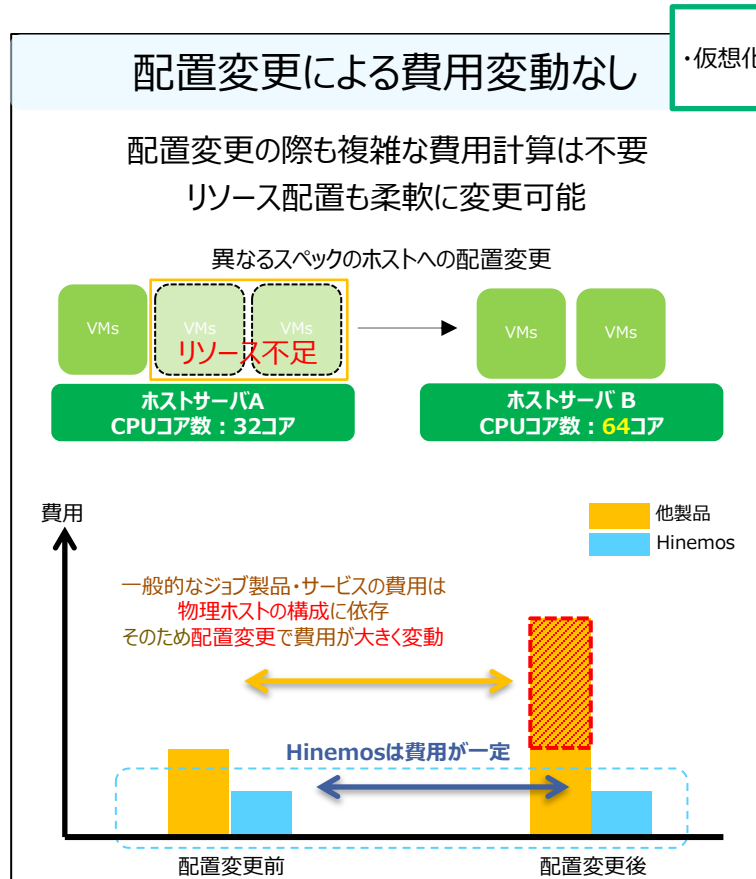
配置変更による費用変動なし

・仮想化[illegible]

配置変更の際も複雑な費用計算は不要
リソース配置も柔軟に変更可能

異なるスペックのホストへの配置変更

VMs VMs VMs
リソース不足

ホストサーバA
CPUコア数：32コア

VMs VMs

ホストサーバ B
CPUコア数：64コア

費用

他製品
Hinemos

一般的なジョブ製品・サービスの費用は
物理ホストの構成に依存
そのため配置変更で費用が大きく変動

Hinemosは費用が一定

配置変更前

配置変更後